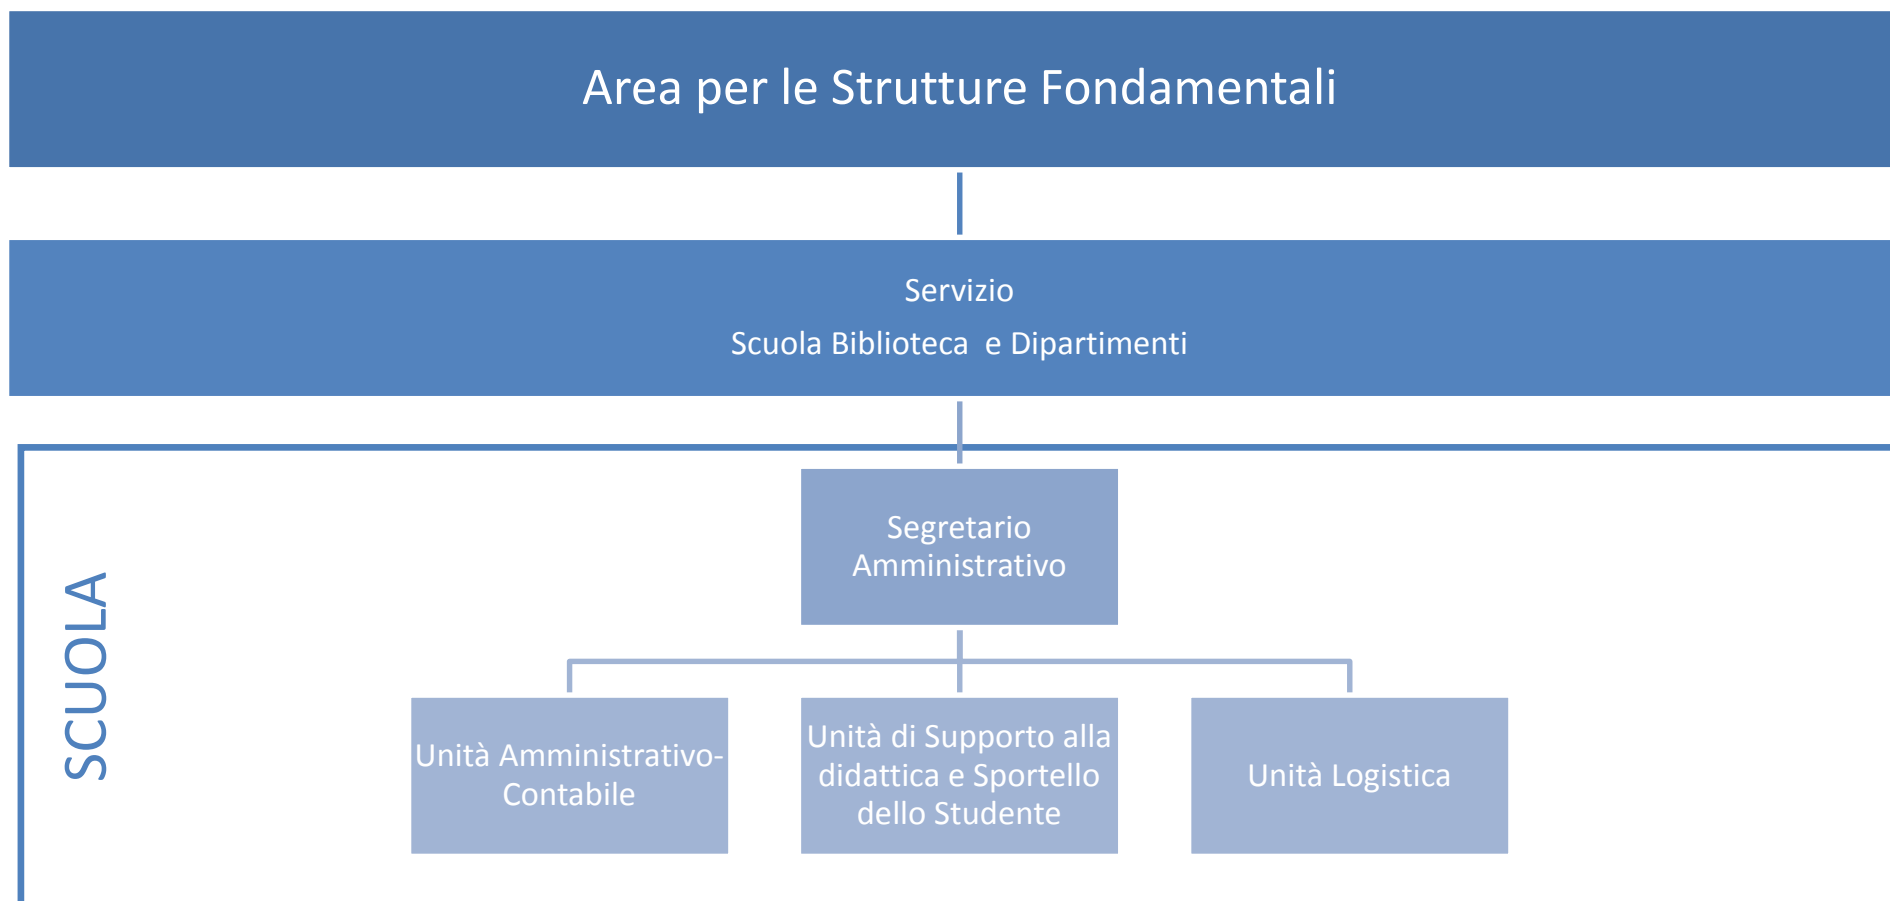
Area per le Strutture Fondamentali

Servizio
Scuola Biblioteca e Dipartimenti

SCUOLA

Segretario Amministrativo

Unità Amministrativo-Contabile

Unità di Supporto alla didattica e Sportello dello Studente

Unità Logistica